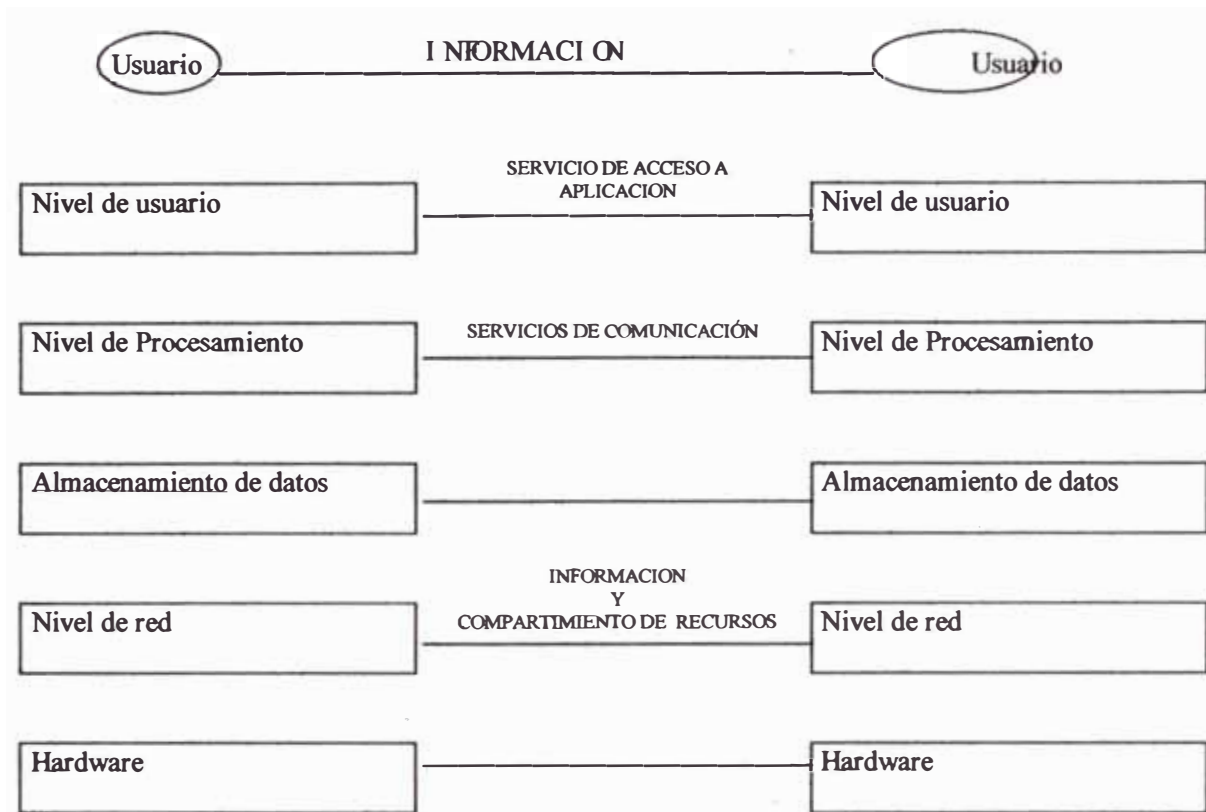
Usuario

I NFORMACI ON

Usuario

SERVICIO DE ACCESO A APLICACION

Nivel de usuario

Nivel de usuario

SERVICIOS DE COMUNICACIÓN

Nivel de Procesamiento

Nivel de Procesamiento

Almacenamiento de datos

Almacenamiento de datos

INFORMACION Y COMPARTIMIENTO DE RECURSOS

Nivel de red

Nivel de red

Hardware

Hardware